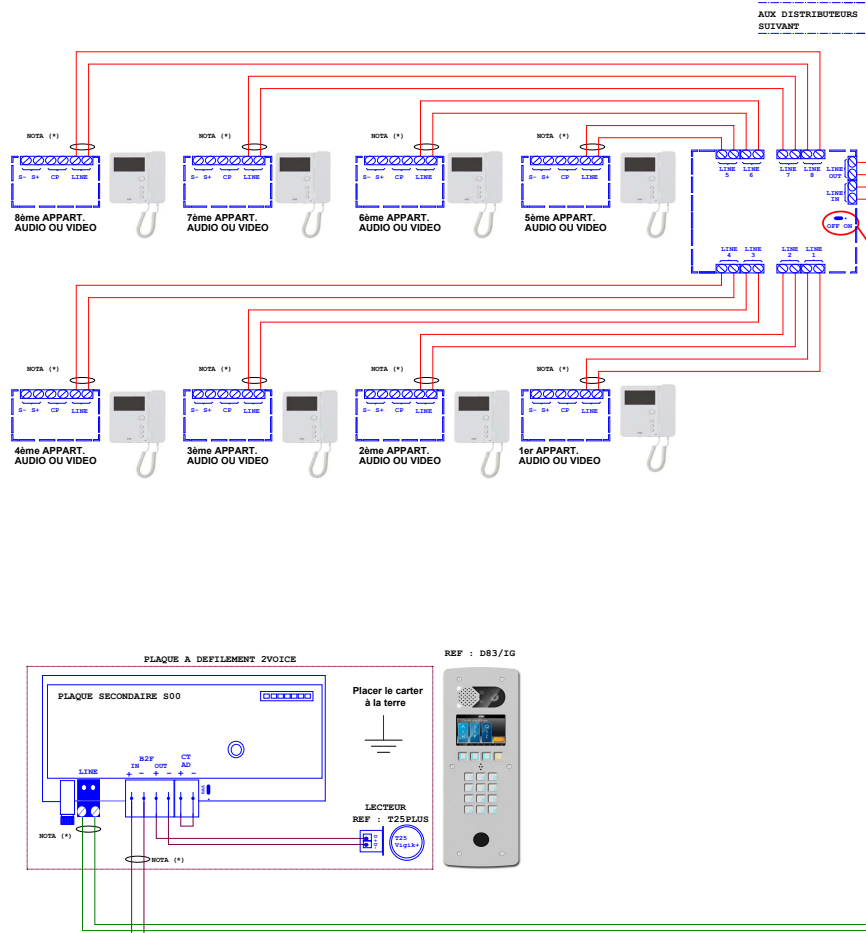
AUX DISTRIBUTEURS SUIVANT

NOTA (*)
S- S+ CP LINE
8ème APPART. AUDIO OU VIDEO

NOTA (*)
S- S+ CP LINE
7ème APPART. AUDIO OU VIDEO

NOTA (*)
S- S+ CP LINE
6ème APPART. AUDIO OU VIDEO

NOTA (*)
S- S+ CP LINE
5ème APPART. AUDIO OU VIDEO

LINE 5
LINE 6
LINE 7
LINE 8
LINE OUT
LINE IN
OFF ON
LINE 4
LINE 3
LINE 2
LINE 1

NOTA (*)
S- S+ CP LINE
4ème APPART. AUDIO OU VIDEO

NOTA (*)
S- S+ CP LINE
3ème APPART. AUDIO OU VIDEO

NOTA (*)
S- S+ CP LINE
2ème APPART. AUDIO OU VIDEO

NOTA (*)
S- S+ CP LINE
1er APPART. AUDIO OU VIDEO

PLAQUE A DEFILEMENT 2VOICE
PLAQUE SECONDAIRE S00
Placer le carter à la terre
B2F
IN OUT
+ - + -
CT AD
+ -
LINE
NOTA (*)
NOTA (*)
LECTEUR
REF : T25PLUS
T25 Vigik+

REF : D83/IG